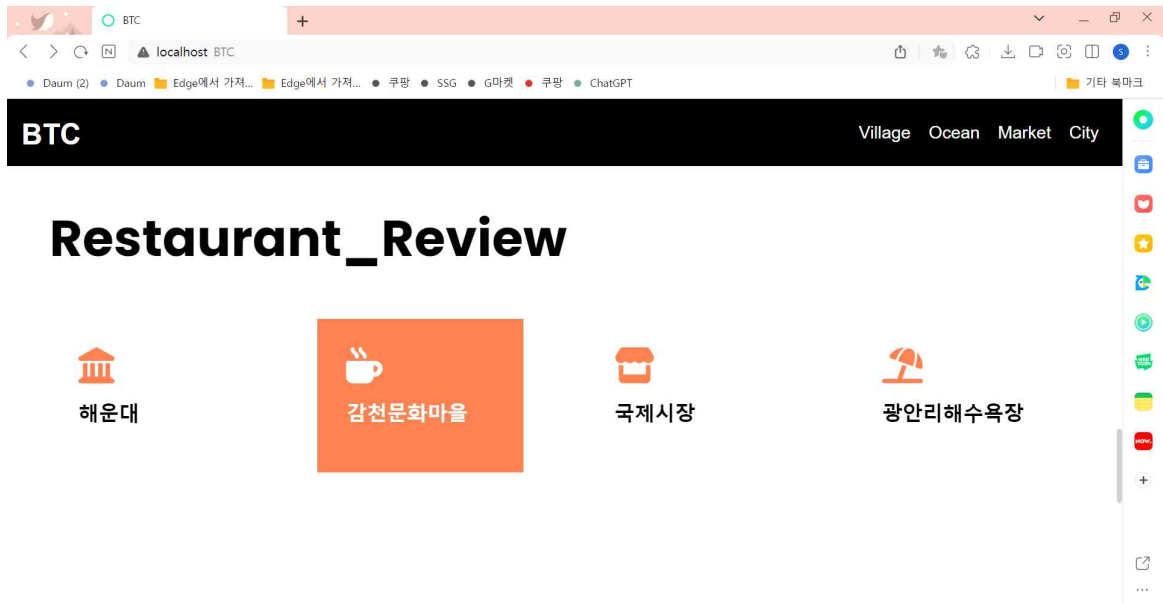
BTC

localhost BTC

Daum (2) Daum Edge에서 가져... Edge에서 가져... 쿠팡 SSG G마켓 쿠팡 ChatGPT 기타 북마크

BTC

Village Ocean Market City

Restaurant_Review

해운대

감천문화마을

국제시장

광안리해수욕장